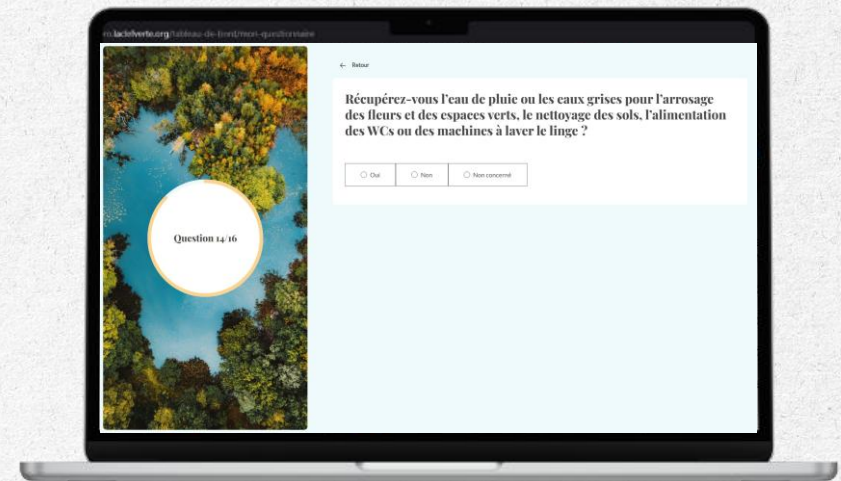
m.laclefverte.org/tableau-de-bord/mon-questionnaire

Question 14/16

← Retour

Récupérez-vous l'eau de pluie ou les eaux grises pour l'arrosage des fleurs et des espaces verts, le nettoyage des sols, l'alimentation des WCs ou des machines à laver le linge ?

Oui

Non

Non concerné